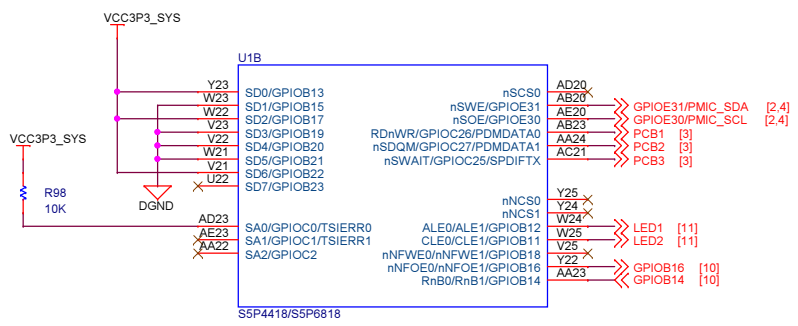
VCC3P3_SYS

U1B

Y23 SD0/GPIOB13
W23 SD1/GPIOB15
W22 SD2/GPIOB17
V23 SD3/GPIOB19
V22 SD4/GPIOB20
W21 SD5/GPIOB21
V21 SD6/GPIOB22
U22 SD7/GPIOB23

DGND

VCC3P3_SYS

R98
10K

AD23 SA0/GPIOC0/TSIERR0
AE23 SA1/GPIOC1/TSIERR1
AA22 SA2/GPIOC2

nSCS0 AD20
nSWE/GPIOE31 AB20
nSOE/GPIOE30 AE20
RDnWR/GPIOC26/PDMDATA0 AB23
nSDQM/GPIOC27/PDMDATA1 AA24
nSWAIT/GPIOC25/SPDIFTX AC21

GPIOE31/PMIC_SDA [2,4]
GPIOE30/PMIC_SCL [2,4]
PCB1 [3]
PCB2 [3]
PCB3 [3]

nNCS0 Y25
nNCS1 Y24
W24
ALE0/ALE1/GPIOB12 W25
CLE0/CLE1/GPIOB11 V25
nNFWE0/nNFWE1/GPIOB18 Y22
nNFOE0/nNFOE1/GPIOB16 AA23
RnB0/RnB1/GPIOB14

LED1 [11]
LED2 [11]
GPIOB16 [10]
GPIOB14 [10]

S5P4418/S5P6818